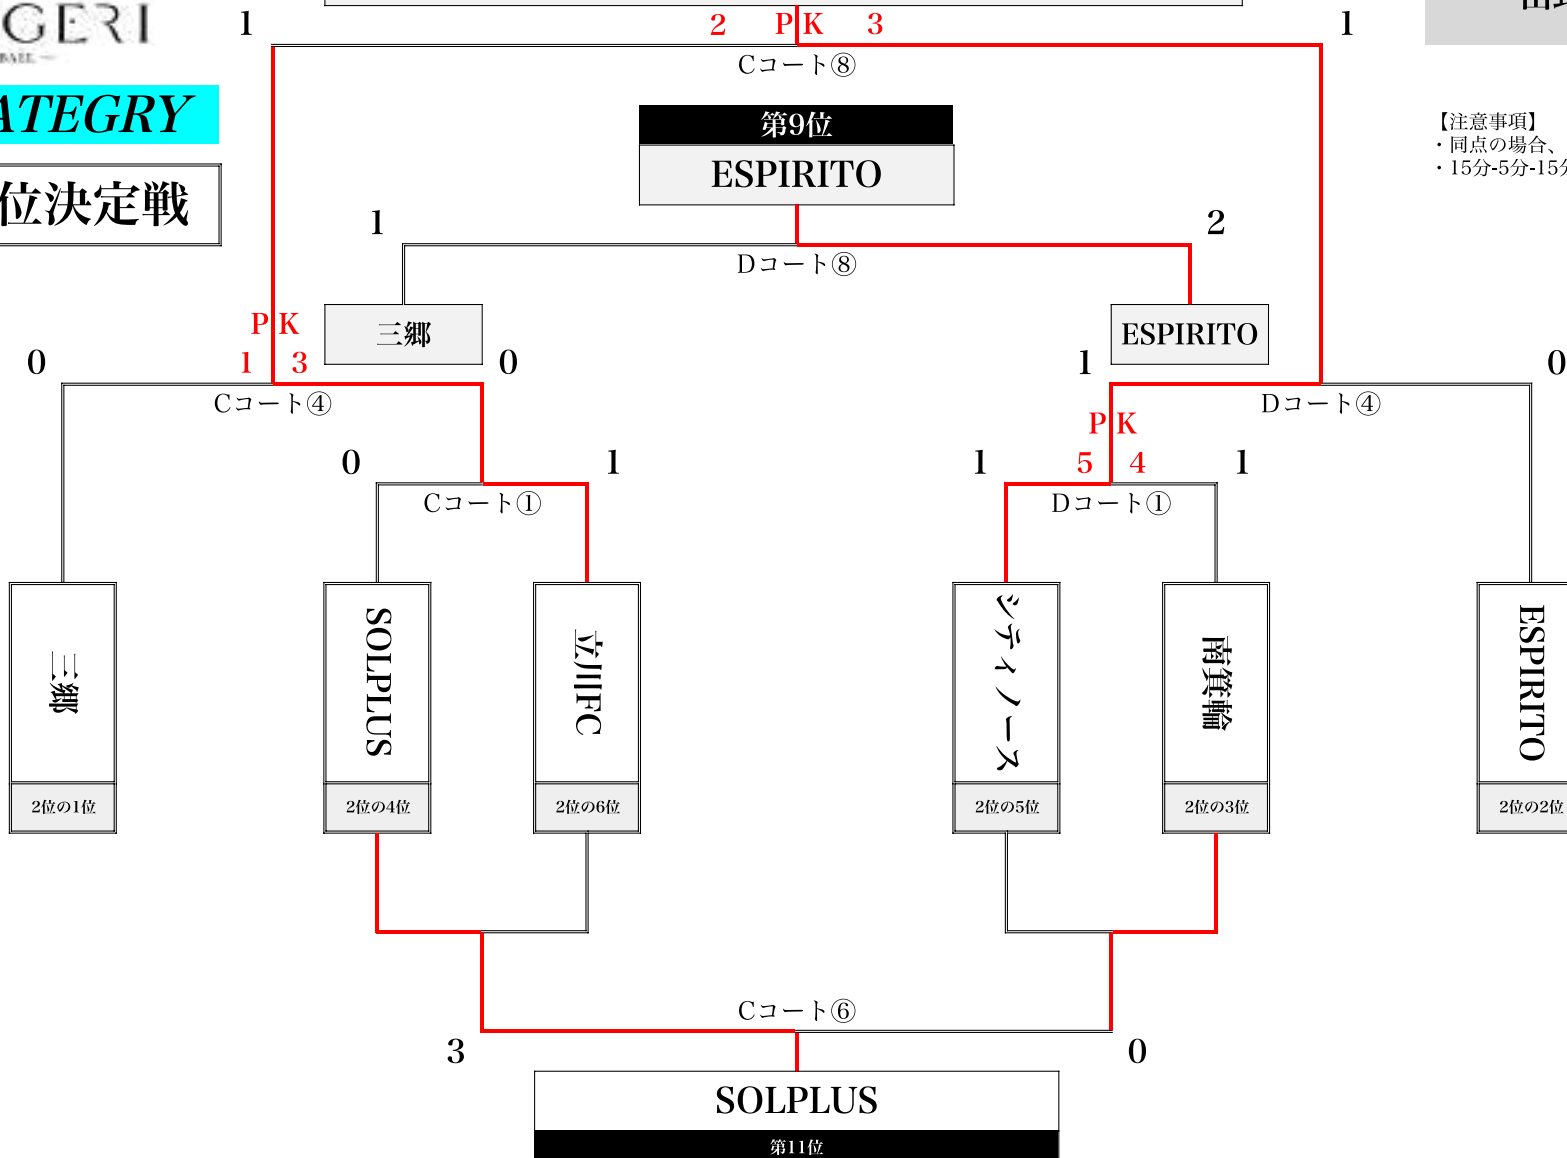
GERI
BALL

ATEGRY

位決定戦

1
2 PK 3
1
Cコート⑧

第9位
ESPIRITO

1
2
Dコート⑧

【注意事項】
・同点の場合、
・15分-5分-15分

PK
0
1 3
三郷
0
1
ESPIRITO
0
Cコート④
Dコート④
PK
0
1
1
5 4
1
Cコート①
Dコート①

三郷
2位の1位
SOLPLUS
2位の4位
立川FC
2位の6位
シティノース
2位の5位
南箕輪
2位の3位
ESPIRITO
2位の2位

Cコート⑥
3
0
SOLPLUS
第11位